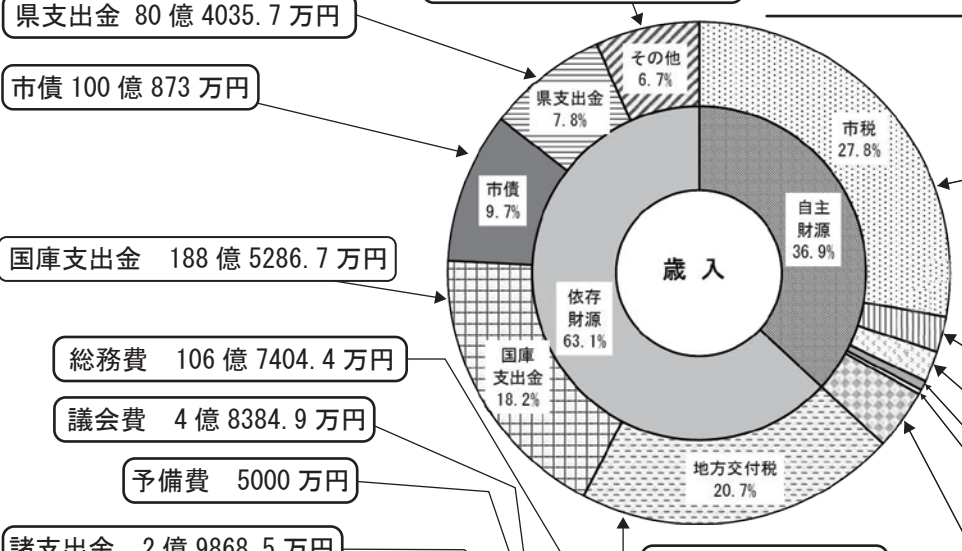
県支出金 80 億 4035.7 万円

市債 100 億 873 万円

国庫支出金 188 億 5286.7 万円

総務費 106 億 7404.4 万円

議会費 4 億 8384.9 万円

予備費 5000 万円

諸支出金 2 億 9868.5 万円

その他
6.7%

県支出金
7.8%

市税
27.8%

市債
9.7%

自主
財源
36.9%

歳入

依存
財源
63.1%

国庫
支出金
18.2%

地方交付税
20.7%